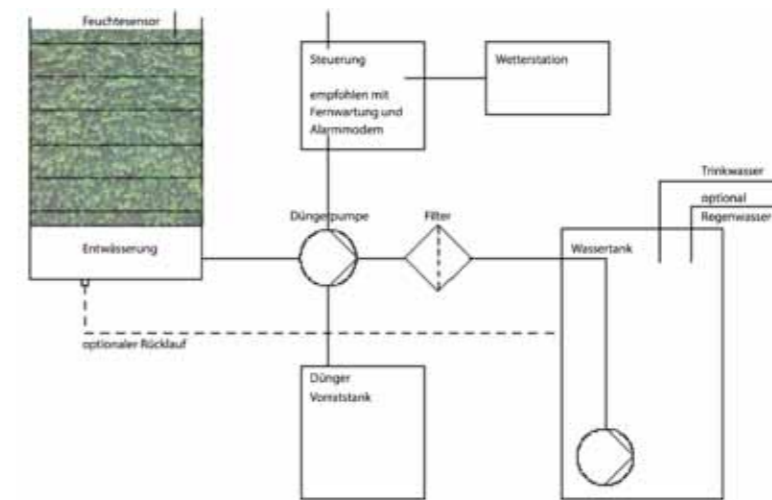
Feuchtesensor

Steuerung

empfohlen mit Fernwartung und Alarmmodem

Wetterstation

Trinkwasser

optional Regenwasser

Düngerpumpe

Filter

Entwässerung

Wassertank

optionaler Rücklauf

Dünger Vorratstank